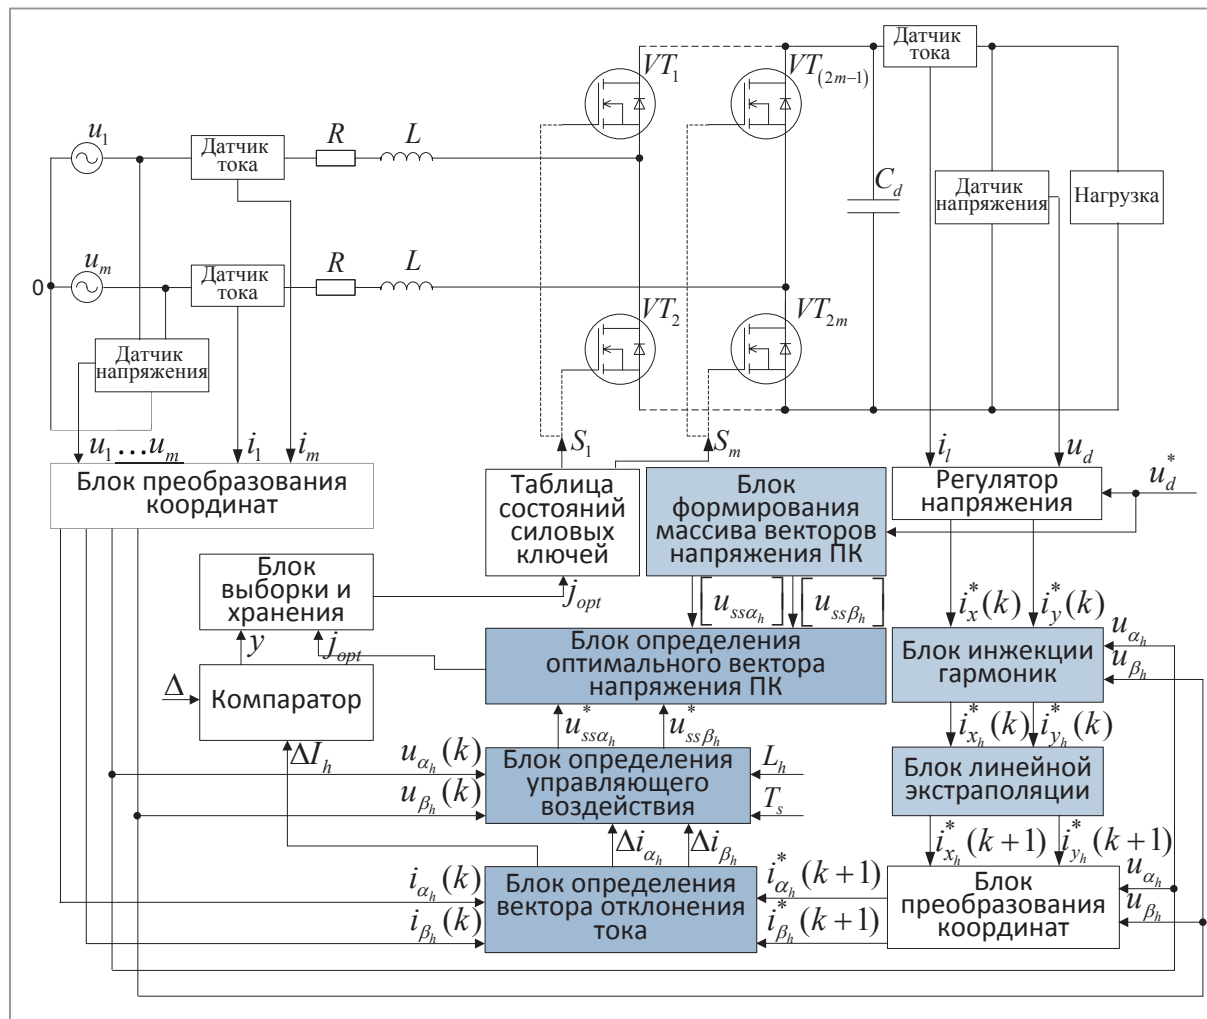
Датчик тока

$u_1$

Датчик тока

$R$ $L$

$VT_1$

$VT_{(2m-1)}$

$C_d$

Датчик напряжения

Нагрузка

0

$u_m$

Датчик тока

$R$ $L$

$VT_2$

$VT_{2m}$

Датчик напряжения

$u_1 \ldots u_m$ $i_1$ $i_m$

$S_1$ $S_m$

$i_l$ $u_d$

$u_d^*$

Блок преобразования координат

Таблица состояний силовых ключей

Блок формирования массива векторов напряжения ПК

Регулятор напряжения

Блок выборки и хранения

$j_{opt}$

$[u_{ss\alpha_h}]$ $[u_{ss\beta_h}]$

$i_x^*(k)$ $i_y^*(k)$

$y$ $j_{opt}$

Блок определения оптимального вектора напряжения ПК

Блок инжекции гармоник

$u_{\alpha_h}$ $u_{\beta_h}$

$\Delta$

Компаратор

$u_{ss\alpha_h}^*$ $u_{ss\beta_h}^*$

$i_{x_h}^*(k)$ $i_{y_h}^*(k)$

$\Delta I_h$

$u_{\alpha_h}(k)$

$u_{\beta_h}(k)$

Блок определения управляющего воздействия

$L_h$

$T_s$

Блок линейной экстраполяции

$\Delta i_{\alpha_h}$ $\Delta i_{\beta_h}$

$i_{x_h}^*(k+1)$ $i_{y_h}^*(k+1)$

$i_{\alpha_h}(k)$

$i_{\beta_h}(k)$

Блок определения вектора отклонения тока

$i_{\alpha_h}^*(k+1)$

$i_{\beta_h}^*(k+1)$

Блок преобразования координат

$u_{\alpha_h}$ $u_{\beta_h}$